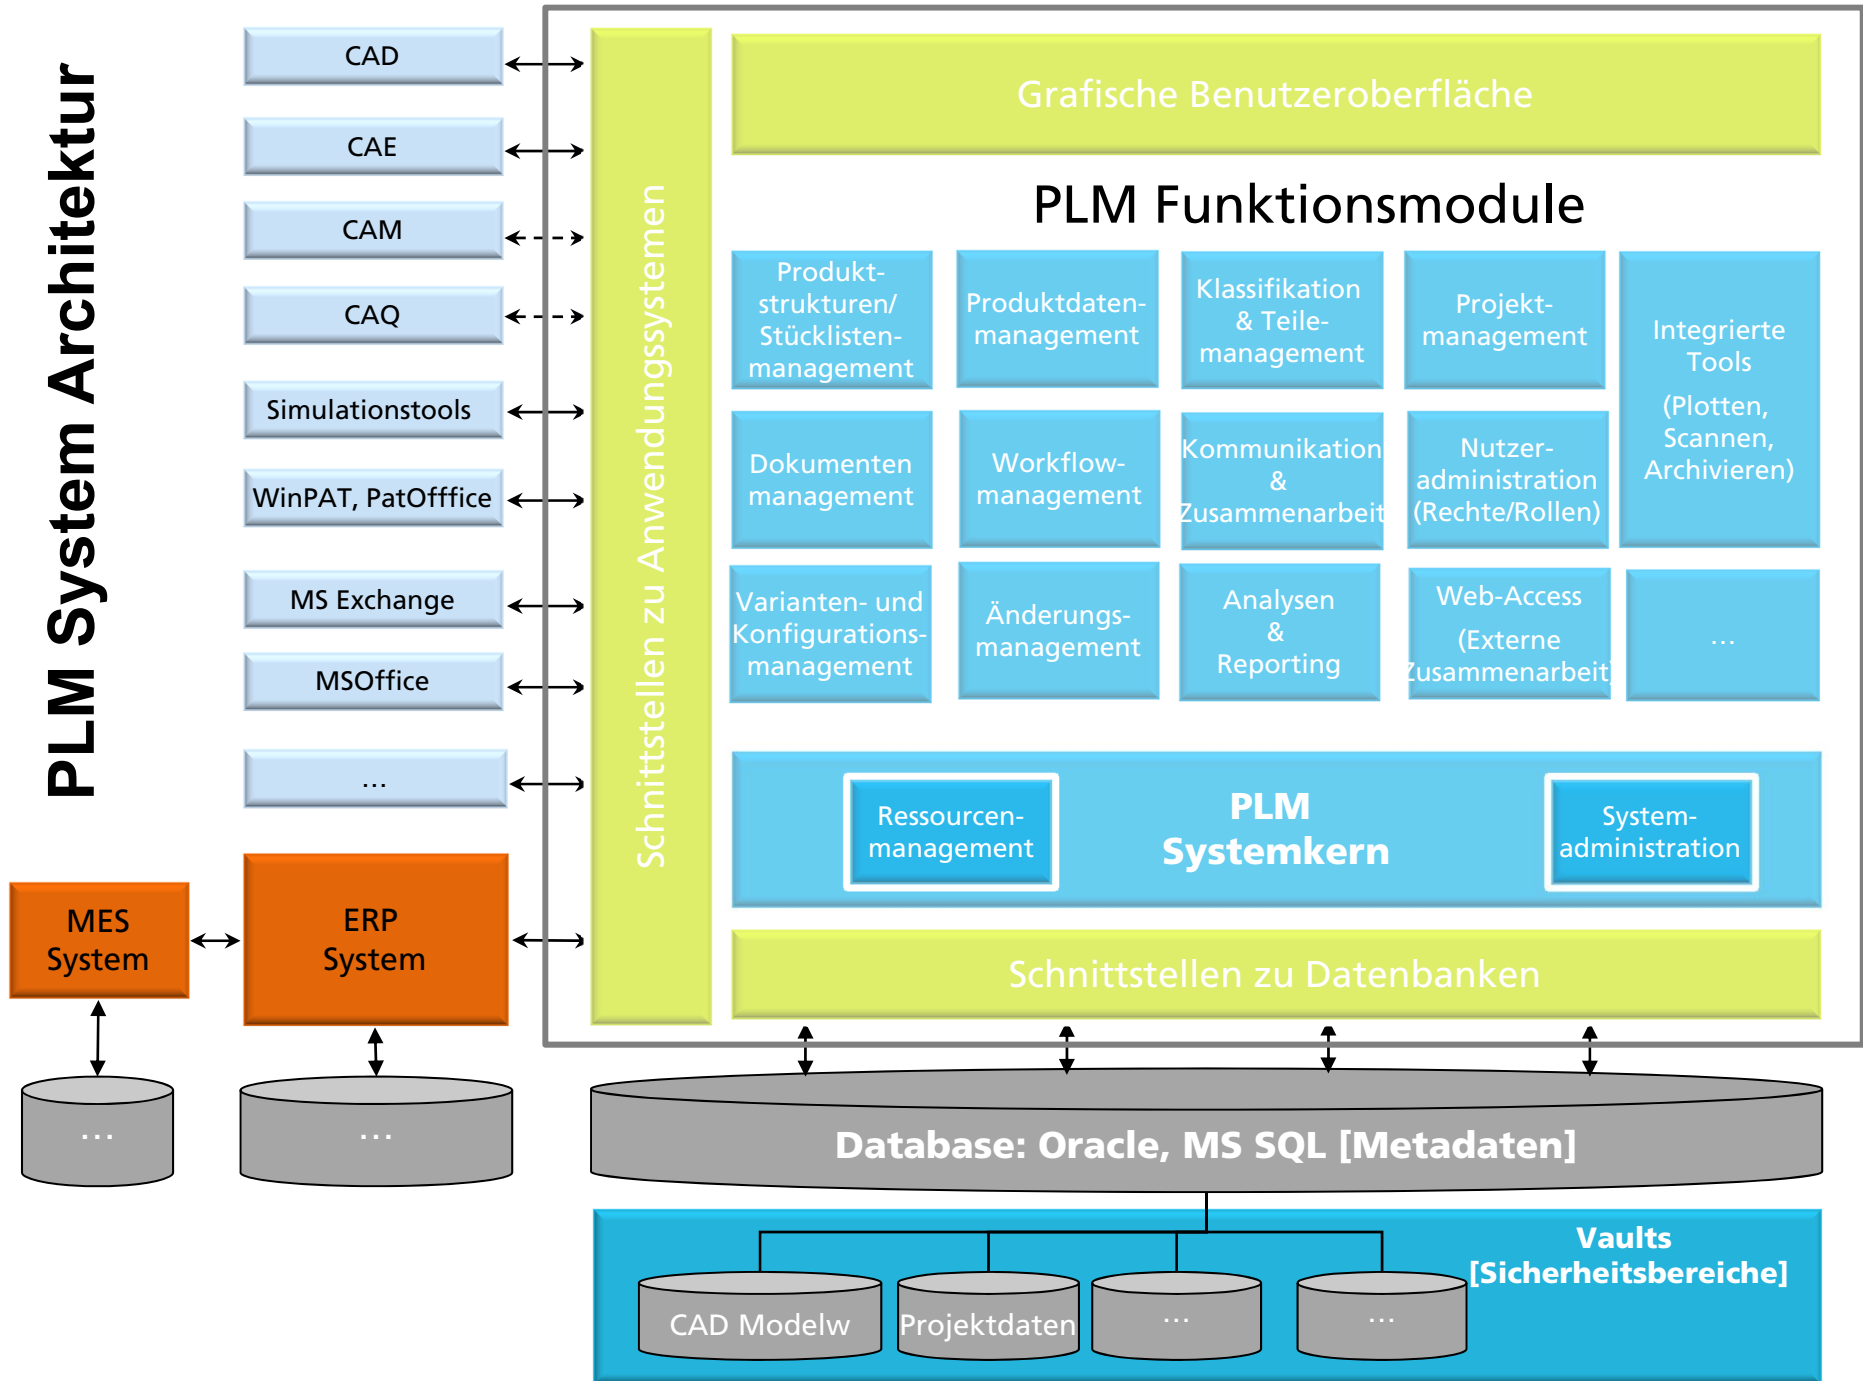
PLM System Architektur

CAD

CAE

CAM

CAQ

Simulationstools

WinPAT, PatOfffice

MS Exchange

MSOffice

...

MES System

ERP System

...

...

Schnittstellen zu Anwendungssystemen

Grafische Benutzeroberfläche

PLM Funktionsmodule

Produkt-strukturen/ Stücklisten-management

Produktdaten-management

Klassifikation & Teile-management

Projekt-management

Integrierte Tools (Plotten, Scannen, Archivieren)

Dokumenten management

Workflow-management

Kommunikation & Zusammenarbeit

Nutzer-administration (Rechte/Rollen)

Varianten- und Konfigurations-management

Änderungs-management

Analysen & Reporting

Web-Access (Externe Zusammenarbeit)

...

Ressourcen-management

PLM Systemkern

System-administration

Schnittstellen zu Datenbanken

Database: Oracle, MS SQL [Metadaten]

Vaults [Sicherheitsbereiche]

CAD Modelw

Projektdaten

...

...